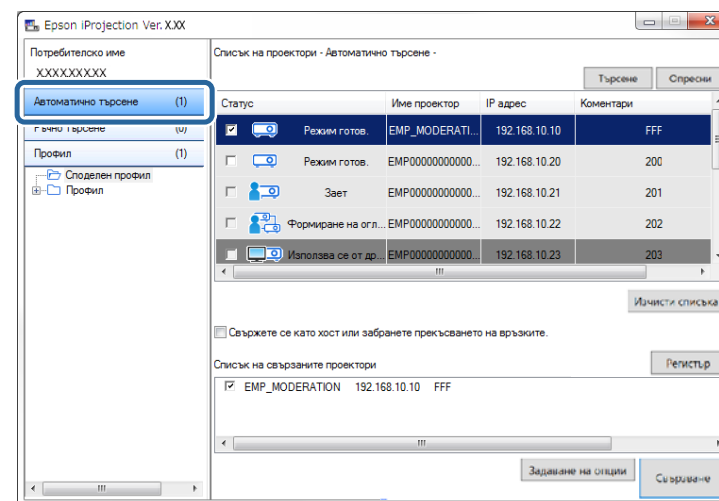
Epson iProjection Ver. X.XX

Потребителско име
XXXXXXXXX

Автоматично търсене (1)
Ръчно търсене (0)
Профил (1)
Споделен профил
Профил

Списък на проектори - Автоматично търсене -

Търсене
Спрени

| Статус | Име проектор | IP адрес | Коментари |
|---|---|---|---|
| Режим готов. | EMP_MODERATI... | 192.168.10.10 | FFF |
| Режим готов. | EMP000000000... | 192.168.10.20 | 200 |
| Зает | EMP000000000... | 192.168.10.21 | 201 |
| Формиране на огл... | EMP000000000... | 192.168.10.22 | 202 |
| Използва се от др... | EMP000000000... | 192.168.10.23 | 203 |

Изчисти списъка

Свържете се като хост или забранете прекъсването на връзките.

Списък на свързаните проектори
Регистър

EMP_MODERATION 192.168.10.10 FFF

Задаване на опции
Свързване